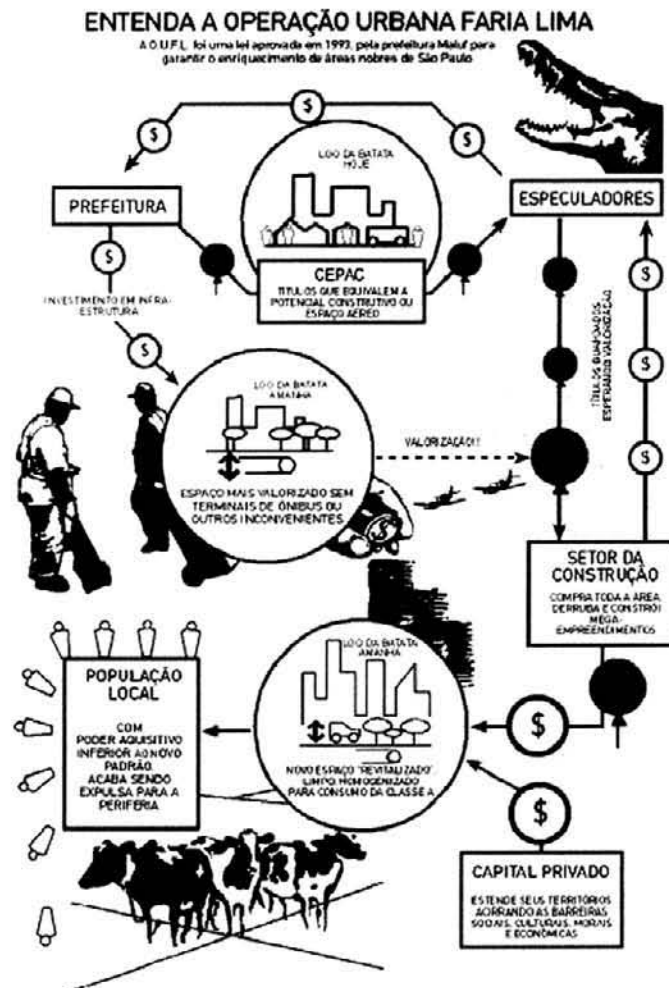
ENTENDA A OPERAÇÃO URBANA FARIA LIMA

A O.U.F.L. foi uma lei aprovada em 1993, pela prefeitura Maluf para garantir o enriquecimento de áreas nobres de São Paulo

$

$

$

LGO DA BATATA HOJE

PREFEITURA

ESPECULADORES

$

CEPAC

TÍTULOS QUE EQUIVALEM A POTENCIAL CONSTRUTIVO OU ESPAÇO AÉREO

INVESTIMENTO EM INFRA-ESTRUTURA

$

TÍTULOS GUARDADOS ESPERANDO VALORIZAÇÃO

$

$

$

LGO DA BATATA AMANHÃ

VALORIZAÇÃO!!

ESPAÇO MAIS VALORIZADO SEM TERMINAIS DE ÔNIBUS OU OUTROS INCONVENIENTES.

SETOR DA CONSTRUÇÃO

COMPRA TODA A ÁREA, DERRUBA E CONSTRÓI MEGA-EMPREENDIMENTOS

POPULAÇÃO LOCAL

COM PODER AQUISITIVO INFERIOR AO NOVO PADRÃO, ACABA SENDO EXPULSA PARA A PERIFERIA

LGO DA BATATA AMANHÃ

NOVO ESPAÇO "REVITALIZADO" LIMPO, HOMOGENIZADO PARA CONSUMO DA CLASSE A

$

$

CAPITAL PRIVADO

ESTENDE SEUS TERRITÓRIOS AOPRANDO AS BARREIRAS SOCIAIS, CULTURAIS, MORAIS E ECONÔMICAS